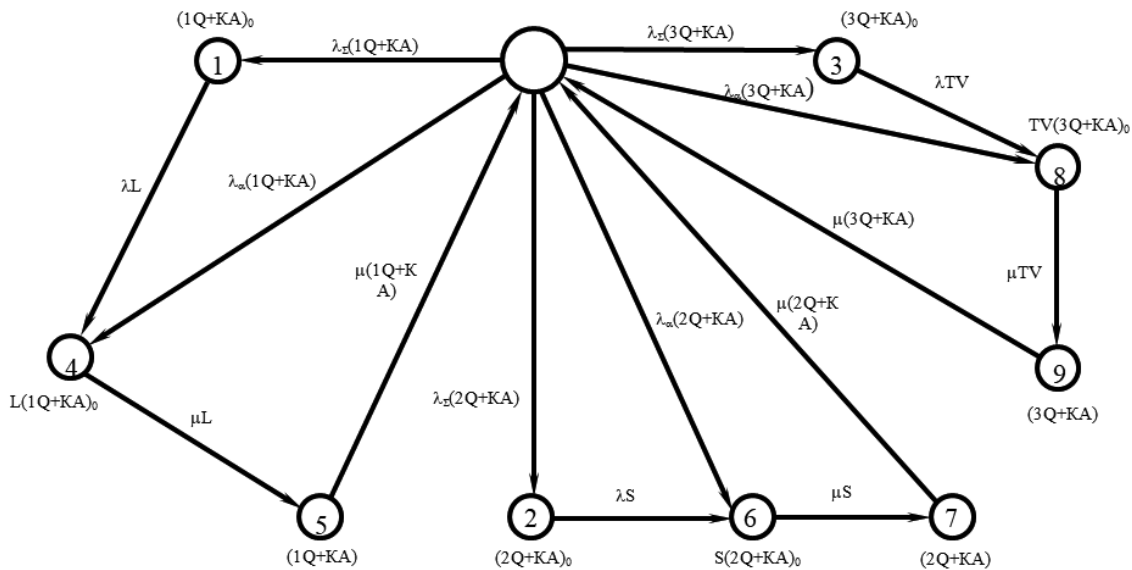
$(1Q+KA)_0$

1

$\lambda_\pi(1Q+KA)$

$\lambda_\pi(3Q+KA)$

$(3Q+KA)_0$

3

$\lambda TV$

$\lambda_\alpha(3Q+KA)$

$TV(3Q+KA)_0$

8

$\lambda L$

$\lambda_\alpha(1Q+KA)$

$\mu(3Q+KA)$

$\mu TV$

$\mu(1Q+K$ $A)$

$\lambda_\alpha(2Q+KA)$

$\mu(2Q+K$ $A)$

4

$L(1Q+KA)_0$

9

$\lambda_\pi(2Q+KA)$

$(3Q+KA)$

$\mu L$

5

$(1Q+KA)$

2

$\lambda S$

6

$\mu S$

7

$(2Q+KA)_0$

$S(2Q+KA)_0$

$(2Q+KA)$